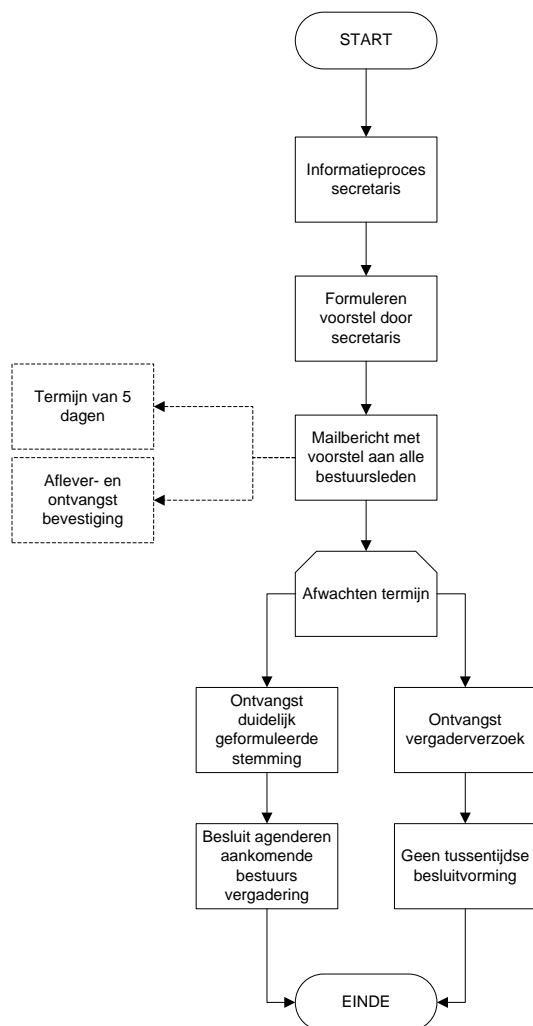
START

Informatieproces secretaris

Formuleren voorstel door secretaris

Termijn van 5 dagen

Aflever- en ontvangst bevestiging

Mailbericht met voorstel aan alle bestuursleden

Afwachten termijn

Ontvangst duidelijk geformuleerde stemming

Ontvangst vergaderverzoek

Besluit agenderen aankomende bestuurs vergadering

Geen tussentijdse besluitvorming

EINDE